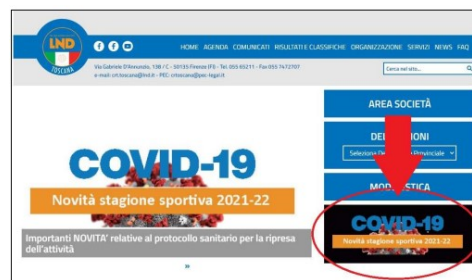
LND TOSCANA

HOME AGENDA COMUNICATI RISULTATI E CLASSIFICHE ORGANIZZAZIONE SERVIZI NEWS FAQ

Via Gabriele D'Annunzio, 138 / C - 50135 Firenze (FI) - Tel. 055 65211 - Fax 055 7472707
e-mail: crl.toscana@lnd.it - PEC: crtoscana@pec-legal.it

Cerca nel sito...

AREA SOCIETÀ

DEL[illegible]IONI

Selezione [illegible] Provinciale

MO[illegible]STICA

COVID-19

Novità stagione sportiva 2021-22

Importanti NOVITA' relative al protocollo sanitario per la ripresa dell'attività

COVID-19

Novità stagione sportiva 2021-22